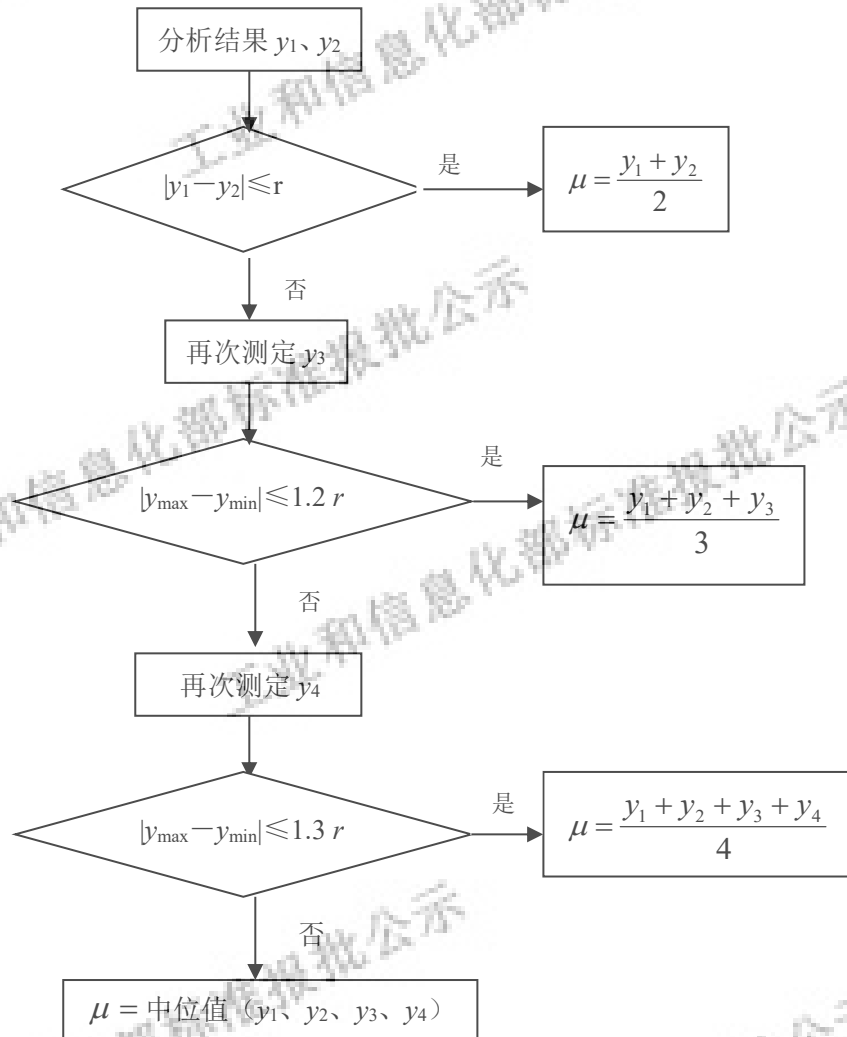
分析结果 $y_1$、$y_2$

$|y_1-y_2|\leqslant r$

是

$\mu=\frac{y_1+y_2}{2}$

否

再次测定 $y_3$

$|y_{max}-y_{min}|\leqslant 1.2\,r$

是

$\mu=\frac{y_1+y_2+y_3}{3}$

否

再次测定 $y_4$

$|y_{max}-y_{min}|\leqslant 1.3\,r$

是

$\mu=\frac{y_1+y_2+y_3+y_4}{4}$

否

$\mu$ = 中位值（$y_1$、$y_2$、$y_3$、$y_4$）

工业和信息化部标准报批公示